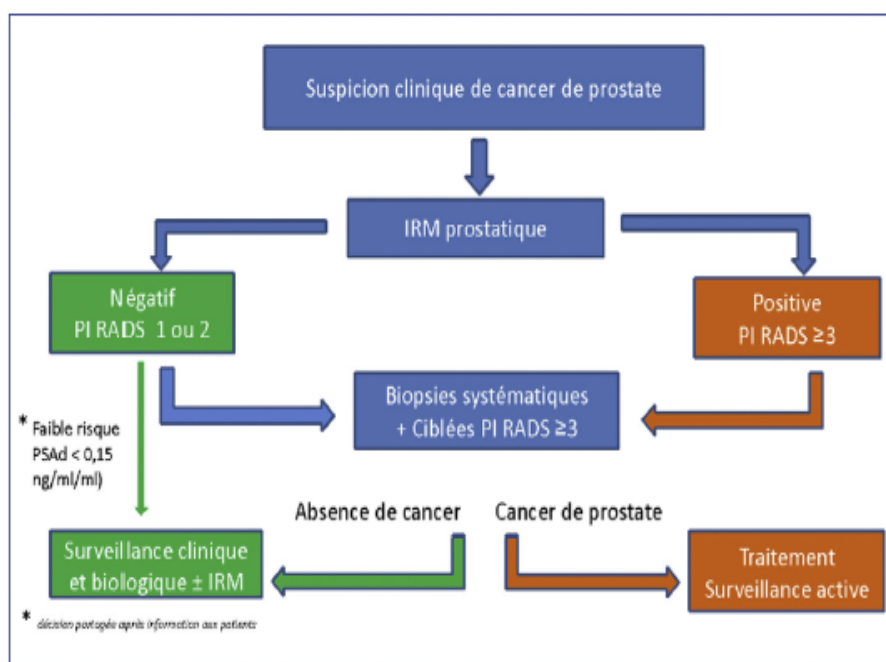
Suspicion clinique de cancer de prostate

IRM prostatique

Négatif
PI RADS 1 ou 2

Positive
PI RADS ≥3

Biopsies systématiques
+ Ciblées PI RADS ≥3

* Faible risque
PSAd < 0,15
ng/ml/ml)

Absence de cancer

Cancer de prostate

Surveillance clinique
et biologique ± IRM

Traitement
Surveillance active

* décision partagée après information aux patients